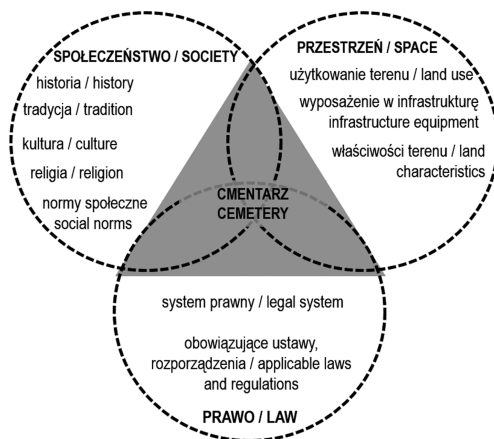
SPOŁECZEŃSTWO / SOCIETY
historia / history
tradycja / tradition
kultura / culture
religia / religion
normy społeczne
social norms

PRZESTRZEŃ / SPACE
użytkowanie terenu / land use
wyposażenie w infrastrukturę
infrastructure equipment
właściwości terenu / land
characteristics

CMENTARZ
CEMETERY

system prawny / legal system
obowiązujące ustawy, rozporządzenia / applicable laws and regulations
PRAWO / LAW